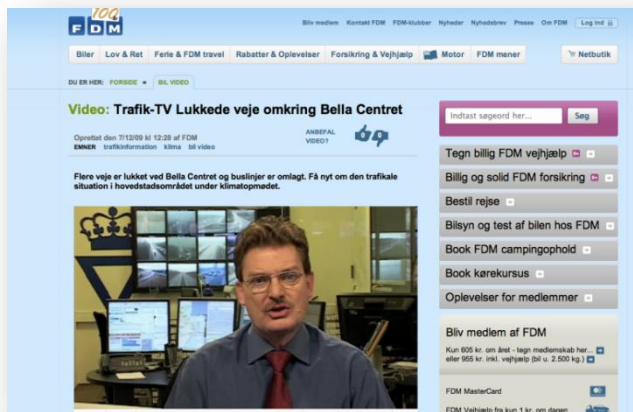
FDM 100

Bliv medlem Kontakt FDM FDM-klubber Nyheder Nyhedsbrev Presse Om FDM Log ind

Biler Lov & Ret Ferie & FDM travel Rabatter & Oplevelser Forsikring & Vejhjælp Motor FDM mener Netbutik

DU ER HER: FORSIDE » BIL VIDEO

Video: Trafik-TV Lukkede veje omkring Bella Centret

Oprettet den 7/12/09 kl 12:28 af FDM
EMNER trafikinformation klima bil video

ANBEFAL VIDEO?

Flere veje er lukket ved Bella Centret og buslinjer er omlagt. Få nyt om den trafikale situation i hovedstadsområdet under klimatopmødet.

Indtast søgeord her... Søg

Tegn billig FDM vejhjælp

Billig og solid FDM forsikring

Bestil rejse

Bilsyn og test af bilen hos FDM

Book FDM campingophold

Book kørekursus

Oplevelser for medlemmer

Bliv medlem af FDM

Kun 605 kr. om året - tegn medlemskab her... eller 955 kr. inkl. vejhjælp (bil u. 2.500 kg.)

FDM MasterCard

FDM Vejhjælp fra kun 1 kr. om dagen